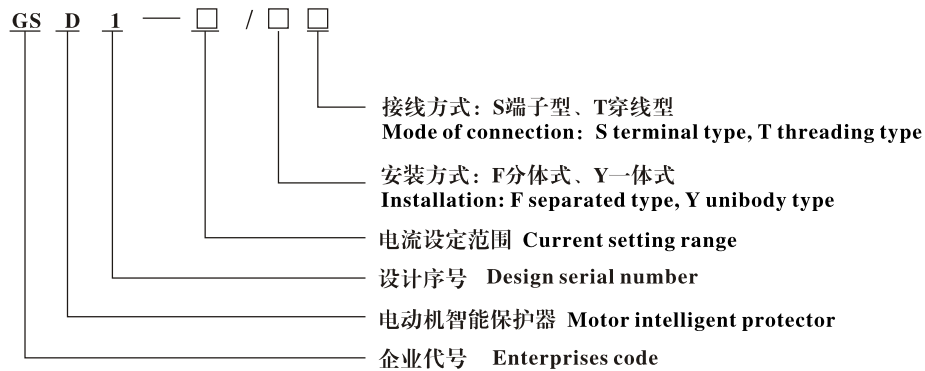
GS D 1 — □ / □ □

接线方式：S端子型、T穿线型
Mode of connection：S terminal type, T threading type

安装方式：F分体式、Y一体式
Installation: F separated type, Y unibody type

电流设定范围 Current setting range

设计序号 Design serial number

电动机智能保护器 Motor intelligent protector

企业代号 Enterprises code